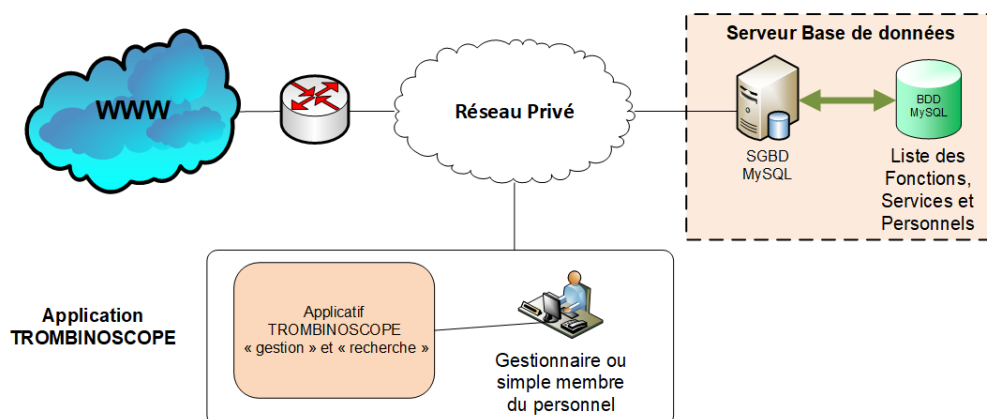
WWW

Réseau Privé

Serveur Base de données

SGBD
MySQL

BDD
MySQL

Liste des Fonctions, Services et Personnels

Application
TROMBINOSCOPE

Applicatif
TROMBINOSCOPE
« gestion » et « recherche »

Gestionnaire ou simple membre du personnel